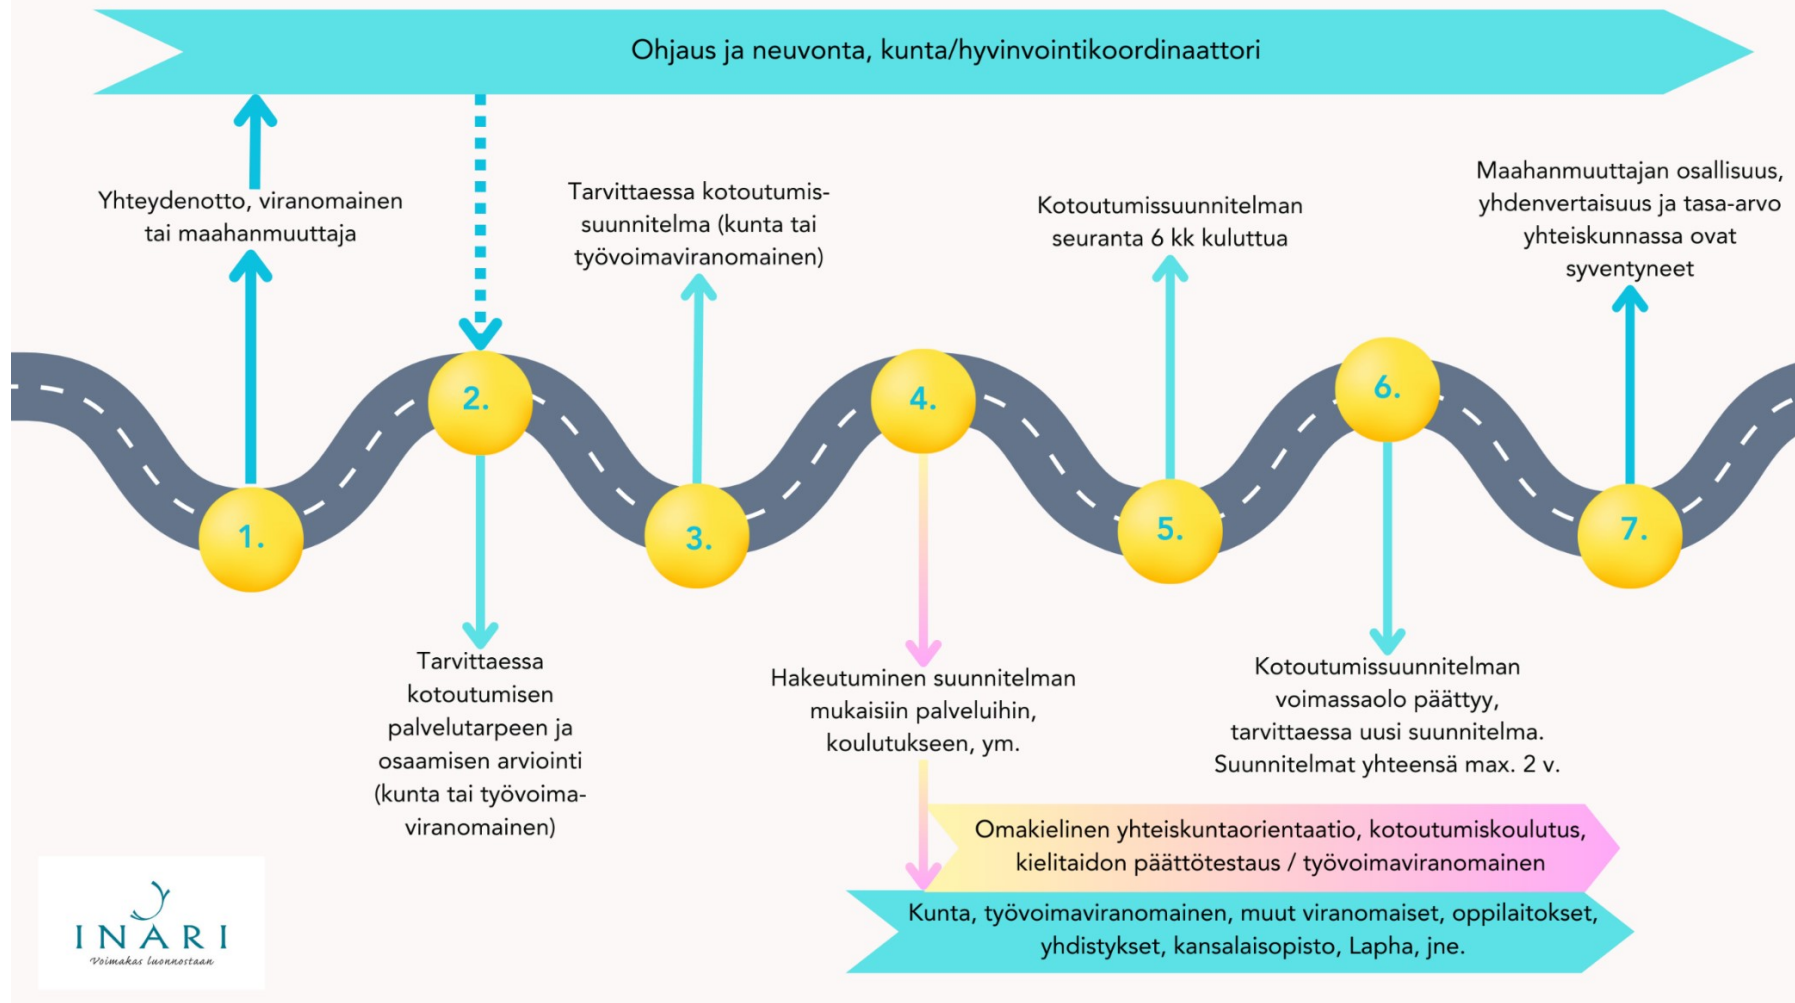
Ohjaus ja neuvonta, kunta/hyvinvointikoordinaattori

Yhteydenotto, viranomainen tai maahanmuuttaja

Tarvittaessa kotoutumissuunnitelma (kunta tai työvoimaviranomainen)

Kotoutumissuunnitelman seuranta 6 kk kuluttua

Maahanmuuttajan osallisuus, yhdenvertaisuus ja tasa-arvo yhteiskunnassa ovat syventyneet

1.

2.

3.

4.

5.

6.

7.

Tarvittaessa kotoutumisen palvelutarpeen ja osaamisen arviointi (kunta tai työvoimaviranomainen)

Hakeutuminen suunnitelman mukaisiin palveluihin, koulutukseen, ym.

Kotoutumissuunnitelman voimassaolo päättyy, tarvittaessa uusi suunnitelma. Suunnitelmat yhteensä max. 2 v.

Omakielinen yhteiskuntaorientaatio, kotoutumiskoulutus, kielitaidon päättötestaus / työvoimaviranomainen

Kunta, työvoimaviranomainen, muut viranomaiset, oppilaitokset, yhdistykset, kansalaisopisto, Lapha, jne.

INARI
Voimakas luonnostaan